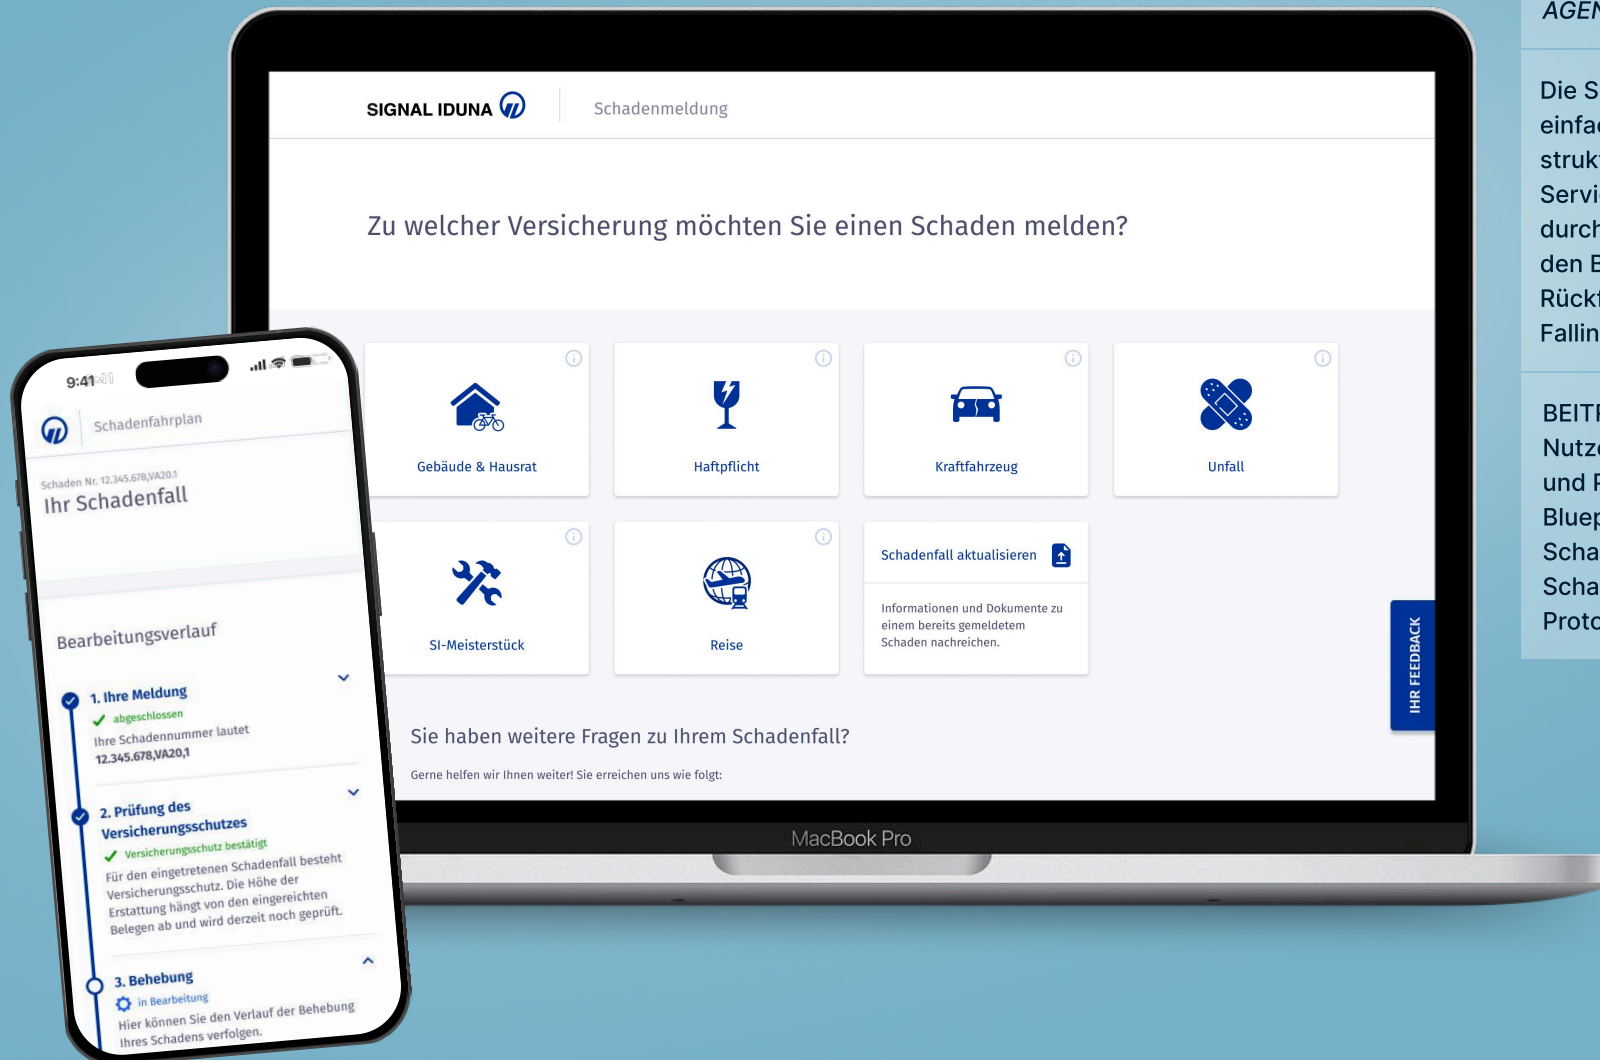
SIGNAL IDUNA

Schadenmeldung

Zu welcher Versicherung möchten Sie einen Schaden melden?

Gebäude & Hausrat

Haftpflicht

Kraftfahrzeug

Unfall

SI-Meisterstück

Reise

Schadenfall aktualisieren

Informationen und Dokumente zu einem bereits gemeldetem Schaden nachreichen.

IHR FEEDBACK

Sie haben weitere Fragen zu Ihrem Schadenfall?

Gerne helfen wir Ihnen weiter! Sie erreichen uns wie folgt:

MacBook Pro

9:41

Schadenfahrplan

Schaden Nr. 12.345.678,VA20.1

Ihr Schadenfall

Bearbeitungsverlauf

1. Ihre Meldung

abgeschlossen

Ihre Schadennummer lautet 12.345.678,VA20,1

2. Prüfung des Versicherungsschutzes

Versicherungsschutz bestätigt

Für den eingetretenen Schadenfall besteht Versicherungsschutz. Die Höhe der Erstattung hängt von den eingereichten Belegen ab und wird derzeit noch geprüft.

3. Behebung

in Bearbeitung

Hier können Sie den Verlauf der Behebung Ihres Schadens verfolgen.

AGEN

Die S
einfa
struk
Servi
durch
den E
Rück
Fallin

BEIT
Nutz
und F
Blue
Scha
Scha
Prot